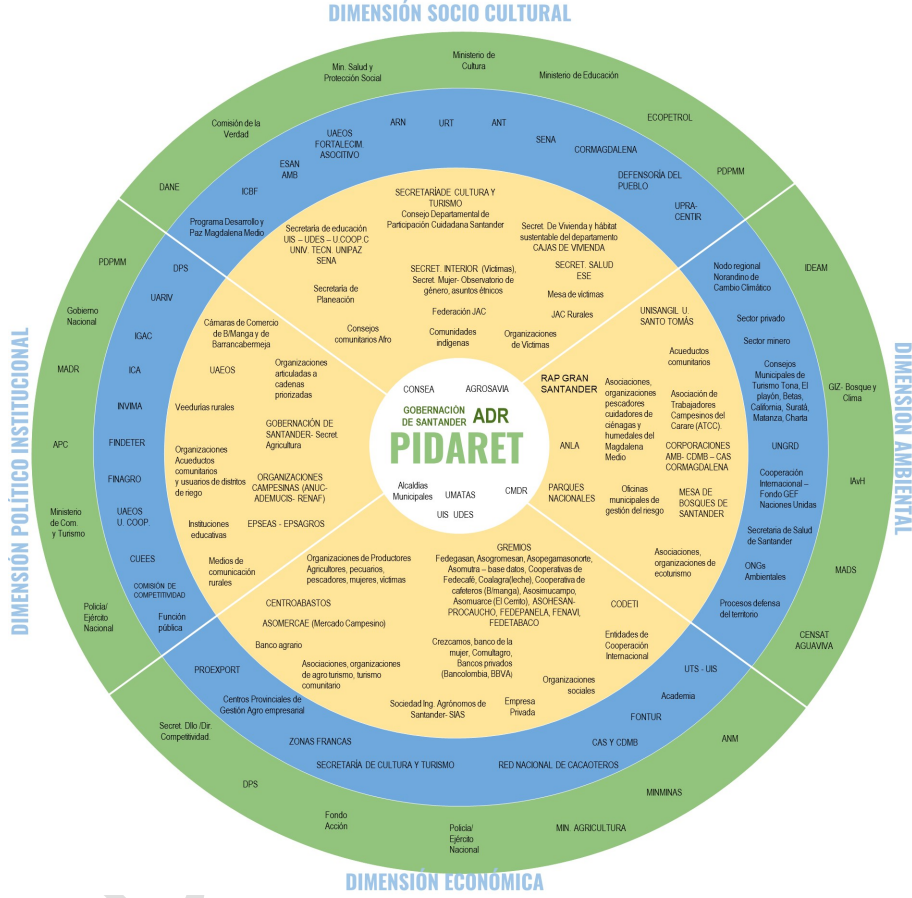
DIMENSIÓN SOCIO CULTURAL

Ministerio de Cultura

Min. Salud y Protección Social

Ministerio de Educación

ECOPETROL

Comisión de la Verdad

PDPMM

DANE

ARN

URT

ANT

UAEOS FORTALECIM. ASOCITIVO

SENA

CORMAGDALENA

ESAN AMB.

DEFENSORÍA DEL PUEBLO

ICBF

UPRA-CENTIR

Programa Desarrollo y Paz Magdalena Medio

SECRETARÍADE CULTURA Y TURISMO
Consejo Departamental de Participación Ciudadana Santander

Secretaría de educación
UIS – UDES – U.COOP.C
UNIV. TECN. UNIPAZ
SENA

Secret. De Vivienda y hábitat sustentable del departamento CAJAS DE VIVIENDA

SECRET. INTERIOR (Victimas), Secret. Mujer- Observatorio de género, asuntos étnicos

SECRET. SALUD ESE

Secretaría de Planeación

Mesa de victimas

Federación JAC

JAC Rurales

Consejos comunitarios Afro

Comunidades indígenas

Organizaciones de Víctimas

DIMENSIÓN POLÍTICO INSTITUCIONAL

PDPMM

DPS

Gobierno Nacional

UARIV

IGAC

MADR

ICA

INVIMA

APC

FINDETER

FINAGRO

Ministerio de Com. y Turismo

UAEOS U. COOP.

CUEES

COMISIÓN DE COMPETITIVIDAD

Policía/ Ejército Nacional

Función pública

Cámaras de Comercio de B/Manga y de Barrancabermeja

Organizaciones articuladas a cadenas priorizadas

UAEOS

Veedurías rurales

GOBERNACIÓN DE SANTANDER- Secret. Agricultura

Organizaciones Acueductos comunitarios y usuarios de distritos de riego

ORGANIZACIONES CAMPESINAS (ANUC-ADEMUCIS- RENAF)

Instituciones educativas

EPSEAS - EPSAGROS

Medios de comunicación rurales

CONSEA

AGROSAVIA

GOBERNACIÓN DE SANTANDER

ADR

PIDARET

Alcaldías Municipales

UMATAS

CMDR

UIS UDES

DIMENSION AMBIENTAL

Nodo regional Nororiente de Cambio Climático

IDEAM

Sector privado

Sector minero

GIZ- Bosque y Clima

Consejos Municipales de Turismo Tona, El playón, Betas, California, Suratá, Matanza, Charta

IAvH

UNGRD

Cooperación Internacional – Fondo GEF Naciones Unidas

MADS

Secretaría de Salud de Santander

ONGs Ambientales

Procesos defensa del territorio

CENSAT AGUAVIVA

UNISANGIL U. SANTO TOMÁS

Acueductos comunitarios

RAP GRAN SANTANDER

Asociaciones, organizaciones pescadores cuidadores de ciénagas y humedales del Magdalena Medio

Asociación de Trabajadores Campesinos del Carare (ATCC).

ANLA

CORPORACIONES AMB.- CDMB – CAS CORMAGDALENA

PARQUES NACIONALES

Oficinas municipales de gestión del riesgo

MESA DE BOSQUES DE SANTANDER

Asociaciones, organizaciones de ecoturismo

Organizaciones de Productores Agricultores, pecuarios, pescadores, mujeres, victimas

GREMIOS
Fedegasan, Asogromesan, Asopegamasonorte, Asomutra – base datos, Cooperativas de Fedecafé, Coalagra(leche), Cooperativa de cafeteros (B/manga), Asosimucampo, Asomuarce (El Cerrito), ASOHESAN-PROCAUCHO, FEDEPANELA, FENAVI, FEDETABACO

CENTROABASTOS

CODETI

ASOMERCAE (Mercado Campesino)

Banco agrario

Entidades de Cooperación Internacional

Asociaciones, organizaciones de agro turismo, turismo comunitario

Crezcamos, banco de la mujer, Comultagro, Bancos privados (Bancolombia, BBVA)

Organizaciones sociales

Sociedad Ing. Agrónomos de Santander- SIAS

Empresa Privada

PROEXPORT

UTS - UIS

Centros Provinciales de Gestión Agro empresarial

Academia

FONTUR

Secret. Dllo /Dir. Competitividad.

ZONAS FRANCAS

CAS Y CDMB

SECRETARÍA DE CULTURA Y TURISMO

RED NACIONAL DE CACAOTEROS

ANM

DPS

MINMINAS

Fondo Acción

Policía/ Ejército Nacional

MIN. AGRICULTURA

DIMENSIÓN ECONÓMICA